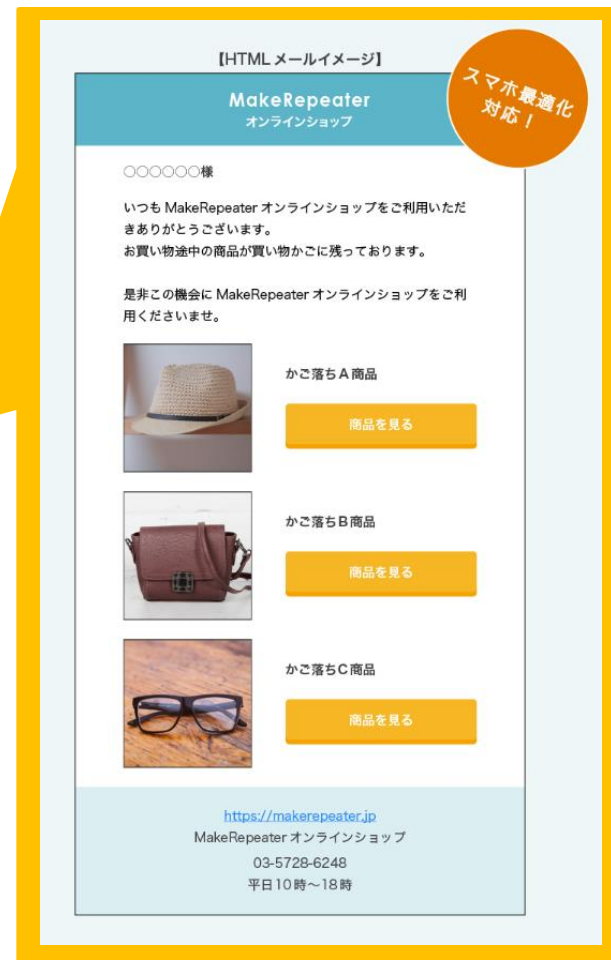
【HTML メールイメージ】

スマホ最適化対応！

MakeRepeater
オンラインショップ

○○○○○○様

いつも MakeRepeater オンラインショップをご利用いただきありがとうございます。
お買い物途中の商品が買い物かごに残っております。

是非この機会に MakeRepeater オンラインショップをご利用くださいませ。

かご落ちA商品

商品を見る

かご落ちB商品

商品を見る

かご落ちC商品

商品を見る

https://makerepeater.jp
MakeRepeater オンラインショップ
03-5728-6248
平日10時～18時